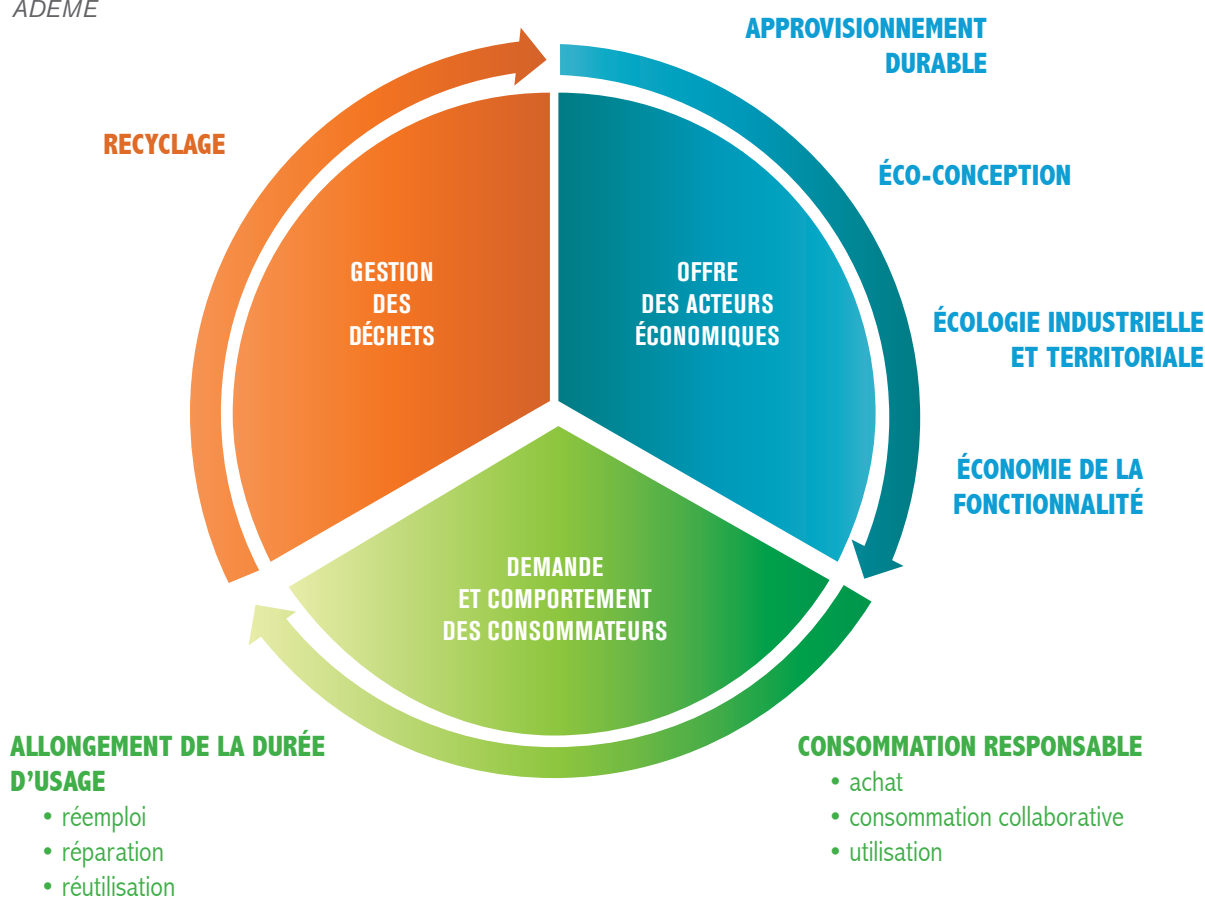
ADEME

APPROVISIONNEMENT DURABLE

RECYCLAGE

ÉCO-CONCEPTION

GESTION DES DÉCHETS

OFFRE DES ACTEURS ÉCONOMIQUES

ÉCOLOGIE INDUSTRIELLE ET TERRITORIALE

ÉCONOMIE DE LA FONCTIONNALITÉ

DEMANDE ET COMPORTEMENT DES CONSOMMATEURS

ALLONGEMENT DE LA DURÉE D'USAGE
• réemploi
• réparation
• réutilisation

CONSOMMATION RESPONSABLE
• achat
• consommation collaborative
• utilisation